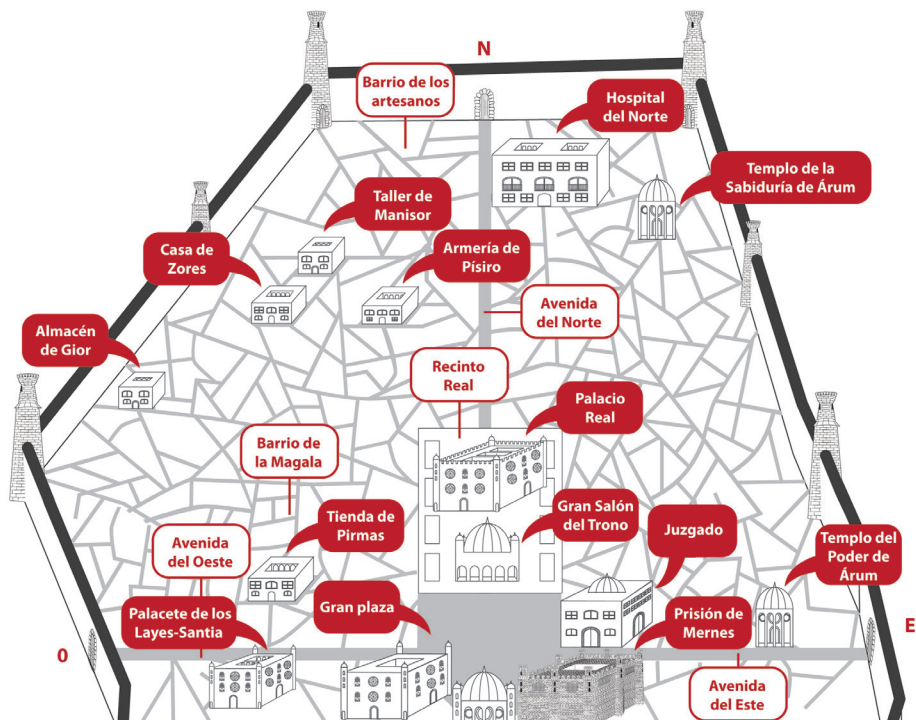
N

Barrio de los artesanos

Hospital del Norte

Templo de la Sabiduría de Árum

Taller de Manisor

Casa de Zores

Armería de Písiro

Avenida del Norte

Almacén de Gior

Recinto Real

Palacio Real

Barrio de la Magala

Gran Salón del Trono

Juzgado

Tienda de Pirmas

Templo del Poder de Árum

Avenida del Oeste

Gran plaza

Palacete de los Layes-Santia

Prisión de Mernes

E

O

Avenida del Este